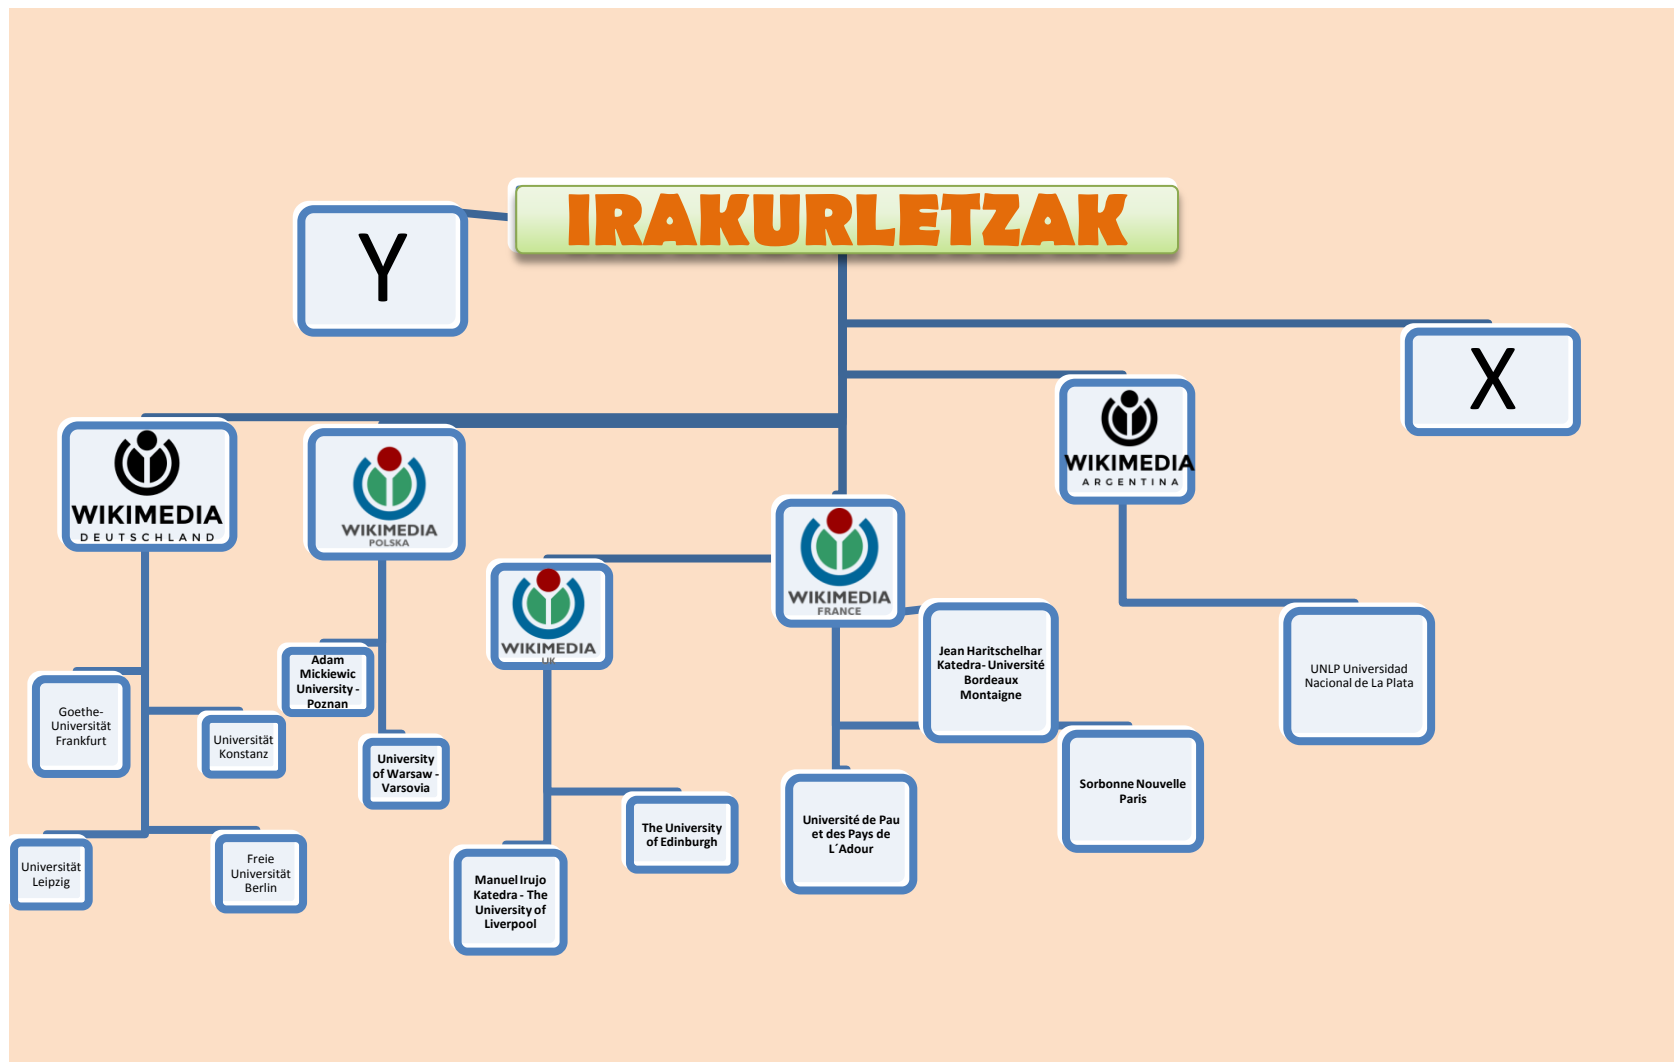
IRAKURLETZAK

Y

X

WIKIMEDIA
DEUTSCHLAND

WIKIMEDIA
POLSKA

WIKIMEDIA
UK

WIKIMEDIA
FRANCE

WIKIMEDIA
ARGENTINA

Goethe-Universität Frankfurt

Universität Konstanz

Universität Leipzig

Freie Universität Berlin

Adam Mickiewic University - Poznan

University of Warsaw - Varsovia

The University of Edinburgh

Manuel Irujo Katedra - The University of Liverpool

Jean Haritschelhar Katedra- Université Bordeaux Montaigne

Université de Pau et des Pays de L´Adour

Sorbonne Nouvelle Paris

UNLP Universidad Nacional de La Plata